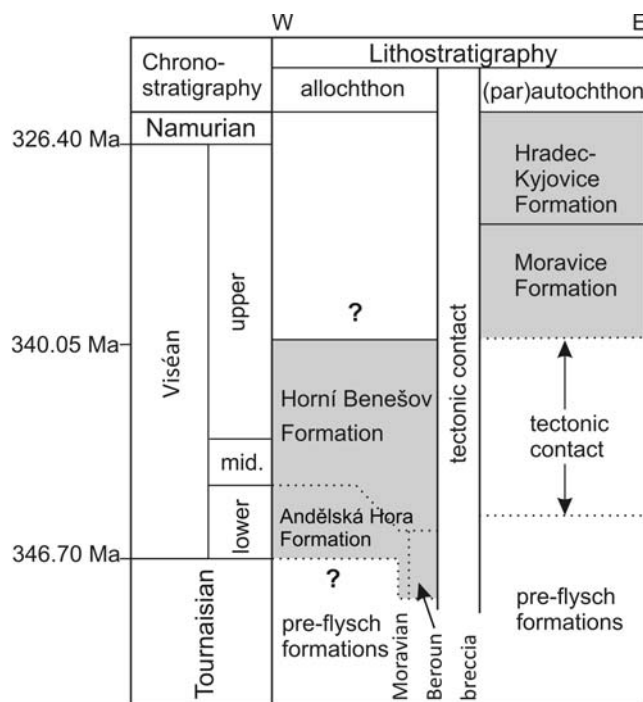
W

E

Chronostratigraphy

Lithostratigraphy

allochthon

(par)autochthon

326.40 Ma

Namurian

Hradec-Kyjovice Formation

Moravice Formation

upper

?

Viséan

tectonic contact

340.05 Ma

Horní Benešov Formation

tectonic contact

mid.

lower

Andělská Hora Formation

346.70 Ma

?

Tournaisian

pre-flysch formations

pre-flysch formations

Moravian

Beroun

breccia